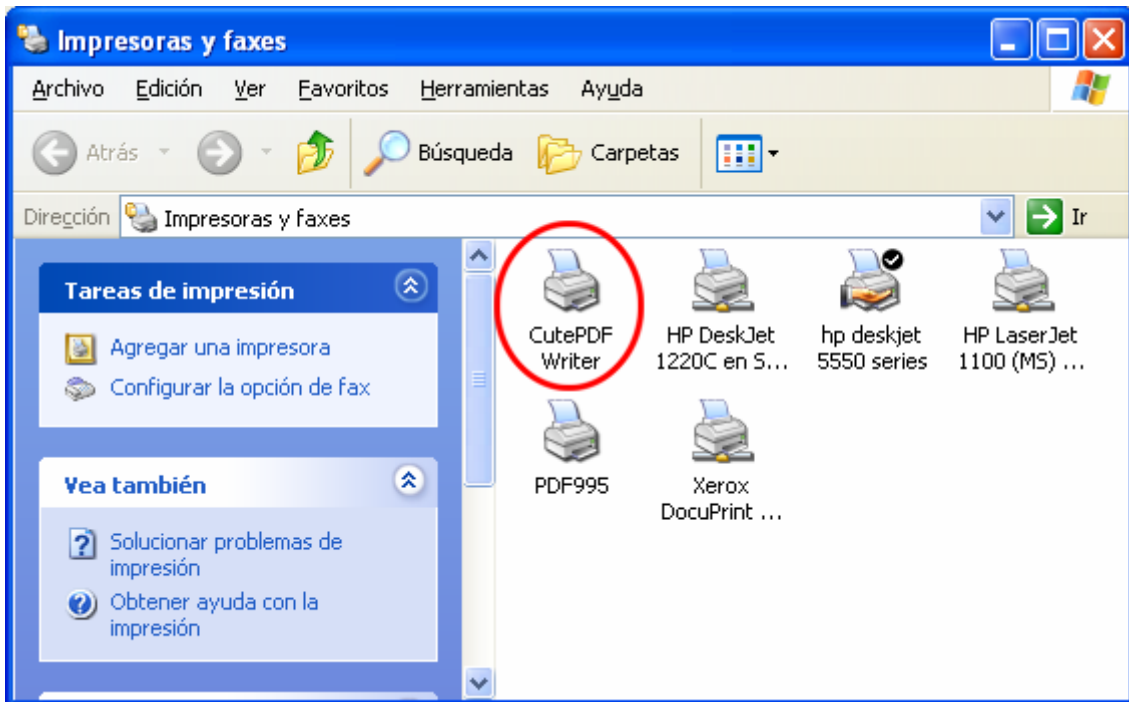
Impresoras y faxes

Archivo Edición Ver Favoritos Herramientas Ayuda

Atrás Búsqueda Carpetas

Dirección Impresoras y faxes Ir

Tareas de impresión

Agregar una impresora
Configurar la opción de fax

Vea también

Solucionar problemas de impresión
Obtener ayuda con la impresión

CutePDF Writer
HP DeskJet 1220C en S...
hp deskjet 5550 series
HP LaserJet 1100 (MS) ...
PDF995
Xerox DocuPrint ...